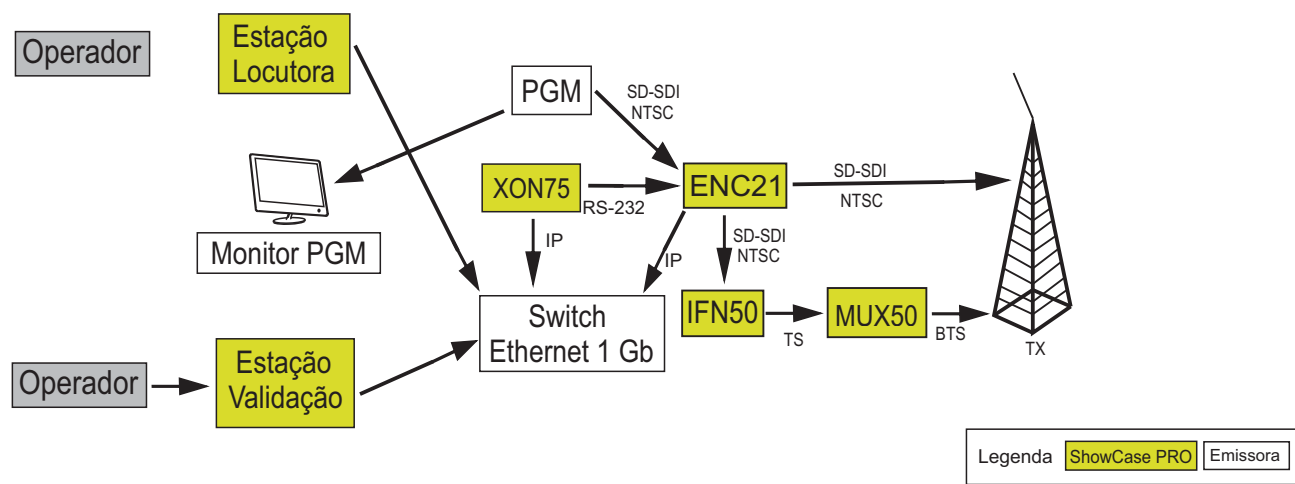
Operador

Estação Locutora

PGM

SD-SDI NTSC

Monitor PGM

XON75

RS-232

ENC21

SD-SDI

NTSC

IP

IP

SD-SDI NTSC

Switch Ethernet 1 Gb

IFN50

TS

MUX50

BTS

TX

Operador

Estação Validação

Legenda ShowCase PRO Emissora